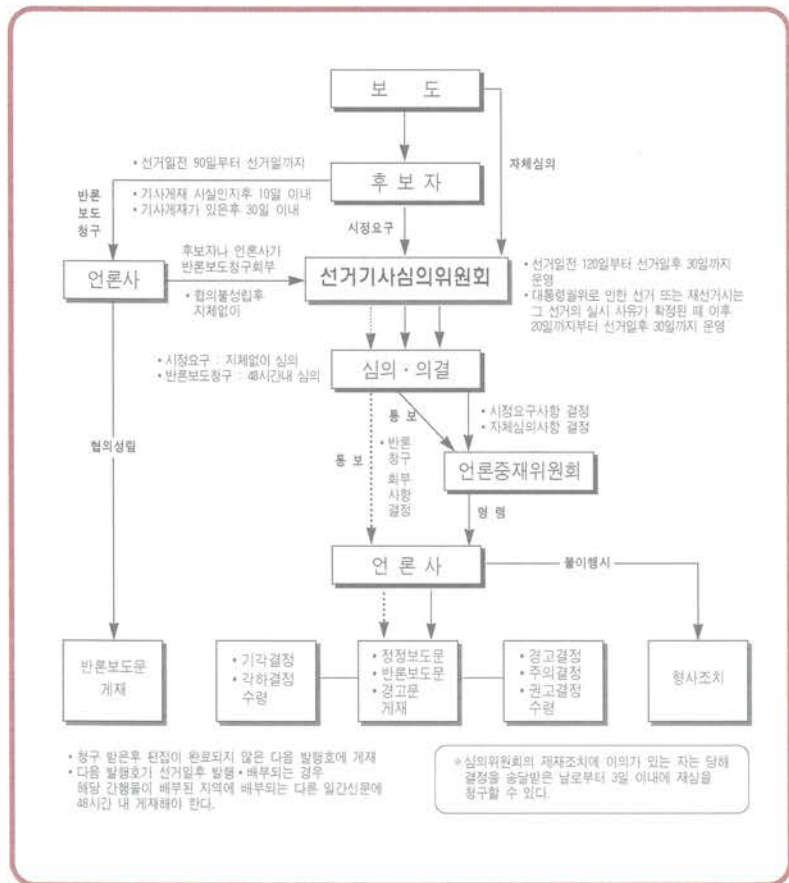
보 도

자체심의

• 선거일전 90일부터 선거일까지

후 보 자

반론보도청구

• 기사게재 사실인지후 10일 이내
• 기사게재가 있은후 30일 이내

시정요구

후보자나 언론사가 반론보도청구회부

언론사

선거기사심의위원회

• 협의불성립후 지체없이

• 선거일전 120일부터 선거일후 30일까지 운영
• 대통령궐위로 인한 선거 또는 재선거시는 그 선거의 실시 사유가 확정된 때 이후 20일까지부터 선거일후 30일까지 운영

• 시정요구 : 지체없이 심의
• 반론보도청구 : 48시간내 심의

심의 · 의결

협의성립

통 보

• 반론청구 회부 사항 결정

통 보

• 시정요구사항 결정
• 자체심의사항 결정

언론중재위원회

명 령

언 론 사

불이행시

반론보도문 게재

• 기각결정
• 각하결정 수령

• 정정보도문
• 반론보도문
• 경고문 게재

• 경고결정
• 주의결정
• 권고결정 수령

형사조치

• 청구 받은후 편집이 완료되지 않은 다음 발행호에 게재
• 다음 발행호가 선거일후 발행 • 배부되는 경우 해당 간행물이 배부된 지역에 배부되는 다른 일간신문에 48시간 내 게재해야 한다.

※심의위원회의 제재조치에 이의가 있는 자는 당해 결정을 송달받은 날로부터 3일 이내에 재심을 청구할 수 있다.